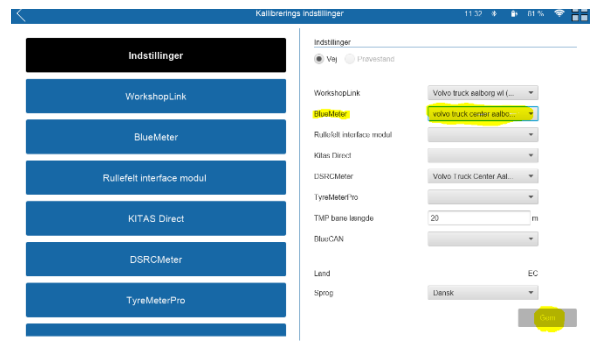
Kalibrerings indstillinger

11.32 81 %

Indstillinger

WorkshopLink

BlueMeter

Rullefelt interface modul

KITAS Direct

DSRCMeter

TyreMeterPro

Indstillinger

Vej Prøvestand

WorkshopLink | Volvo truck aalborg wi (...

BlueMeter | volvo truck center aalbo...

Rullefelt interface modul

Kitas Direct

DSRCMeter | Volvo Truck Center Aal...

TyreMeterPro

TMP bane længde | 20 | m

BlueCAN

Land | EC

Sprog | Dansk

Gem